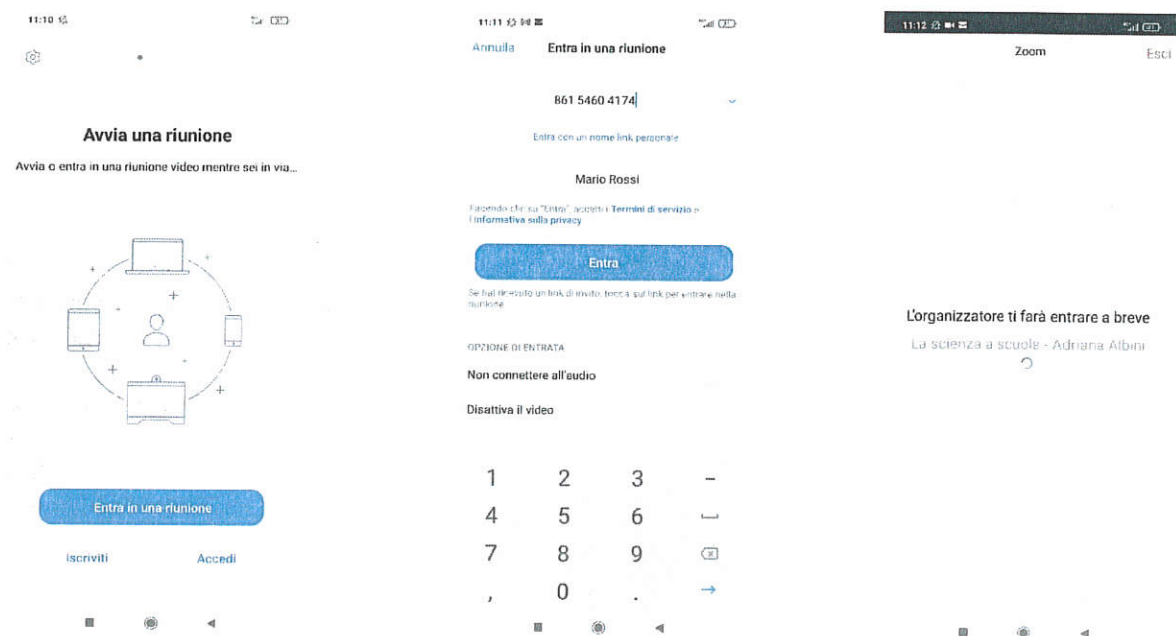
11:10

Avvia una riunione

Avvia o entra in una riunione video mentre sei in via...

Entra in una riunione

Iscriviti

Accedi

11:11

Annulla

Entra in una riunione

861 5460 4174

Entra con un nome link personale

Mario Rossi

Facendo clic su "Entra" accetti i Termini di servizio e l'informativa sulla privacy

Entra

Se hai ricevuto un link di invito, tocca sul link per entrare nella riunione

OPZIONE DI ENTRATA

Non connettere all'audio

Disattiva il video

| 1 | 2 | 3 | – |
|---|---|---|---|
| 4 | 5 | 6 | ␣ |
| 7 | 8 | 9 | ⌫ |
| , | 0 | . | → |

11:12

Zoom

Esci

L'organizzatore ti farà entrare a breve

La scienza a scuola - Adriana Albini